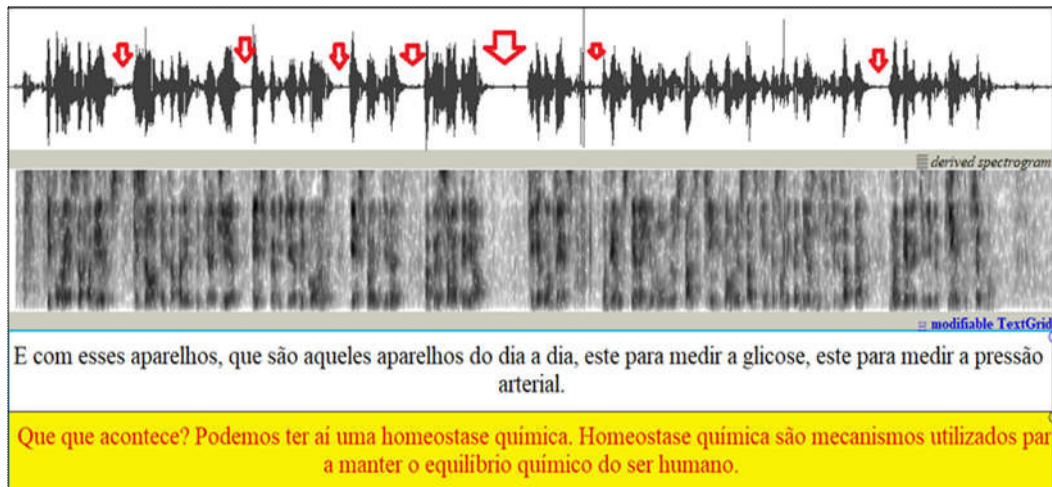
derived spectrogram

modifiable TextGrid

E com esses aparelhos, que são aqueles aparelhos do dia a dia, este para medir a glicose, este para medir a pressão arterial.

Que que acontece? Podemos ter aí uma homeostase química. Homeostase química são mecanismos utilizados par a manter o equilibrio químico do ser humano.